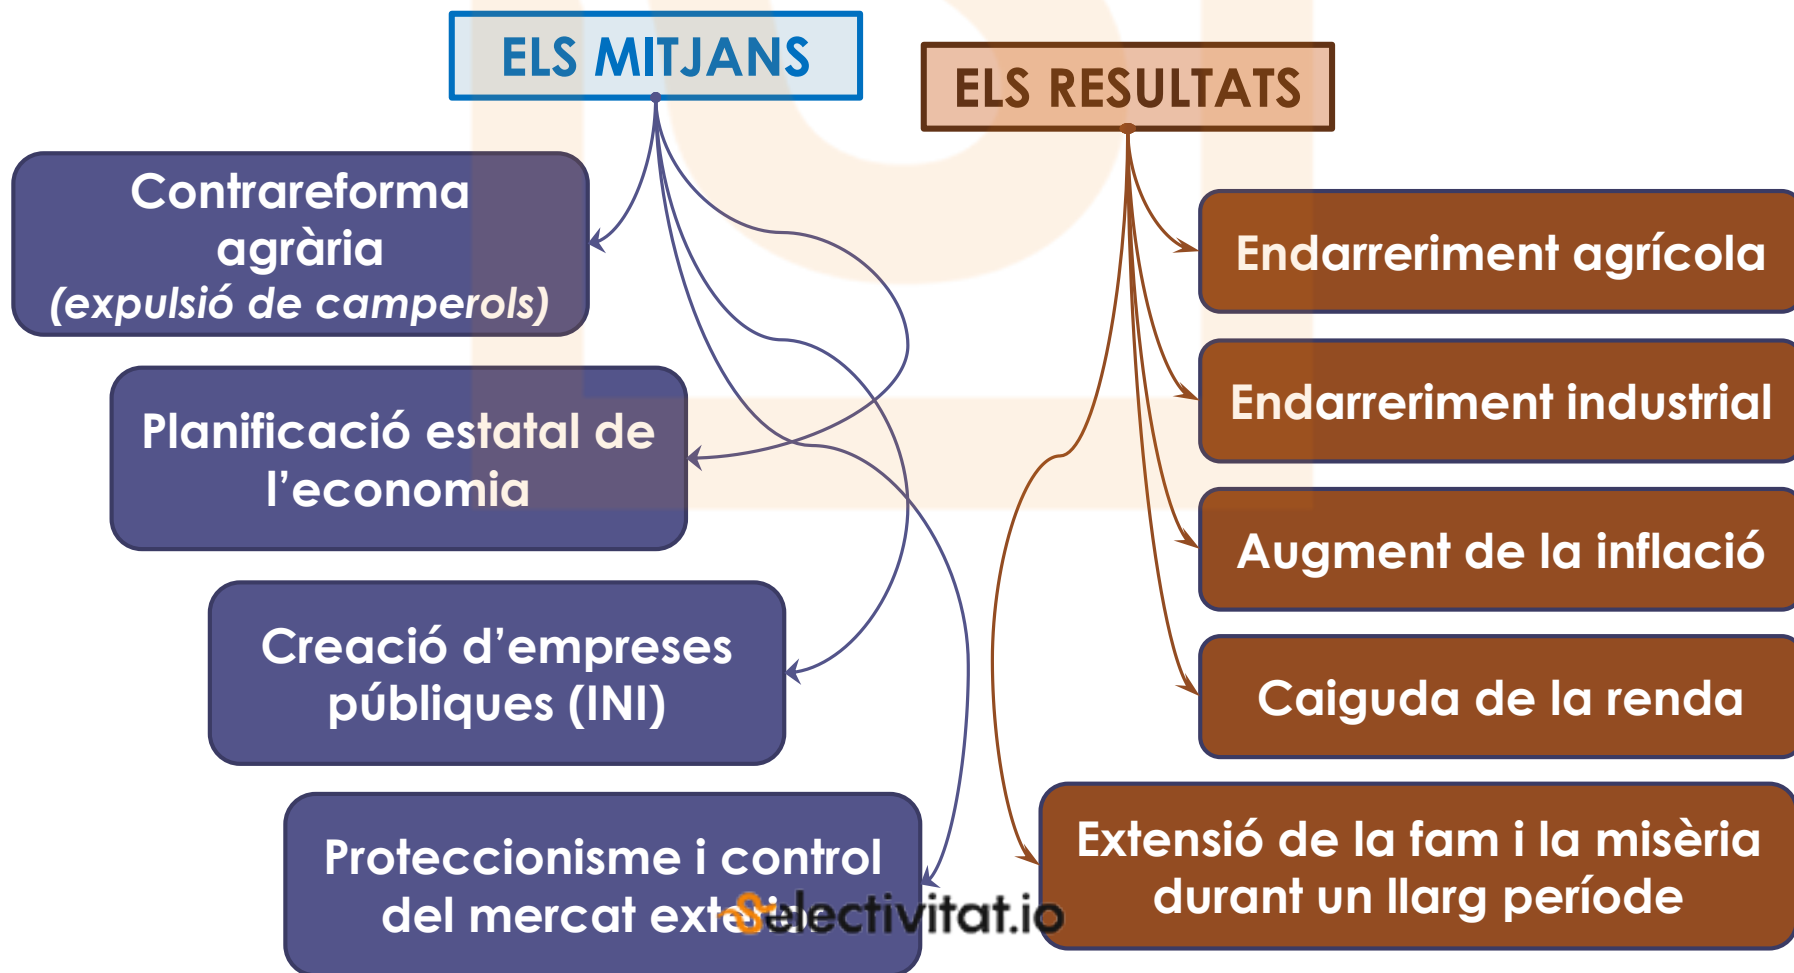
ELS MITJANS

ELS RESULTATS

Contrareforma agrària
(expulsió de camperols)

Planificació estatal de l'economia

Creació d'empreses públiques (INI)

Proteccionisme i control del mercat exte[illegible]

Endarreriment agrícola

Endarreriment industrial

Augment de la inflació

Caiguda de la renda

Extensió de la fam i la misèria durant un llarg període

Selectivitat.io